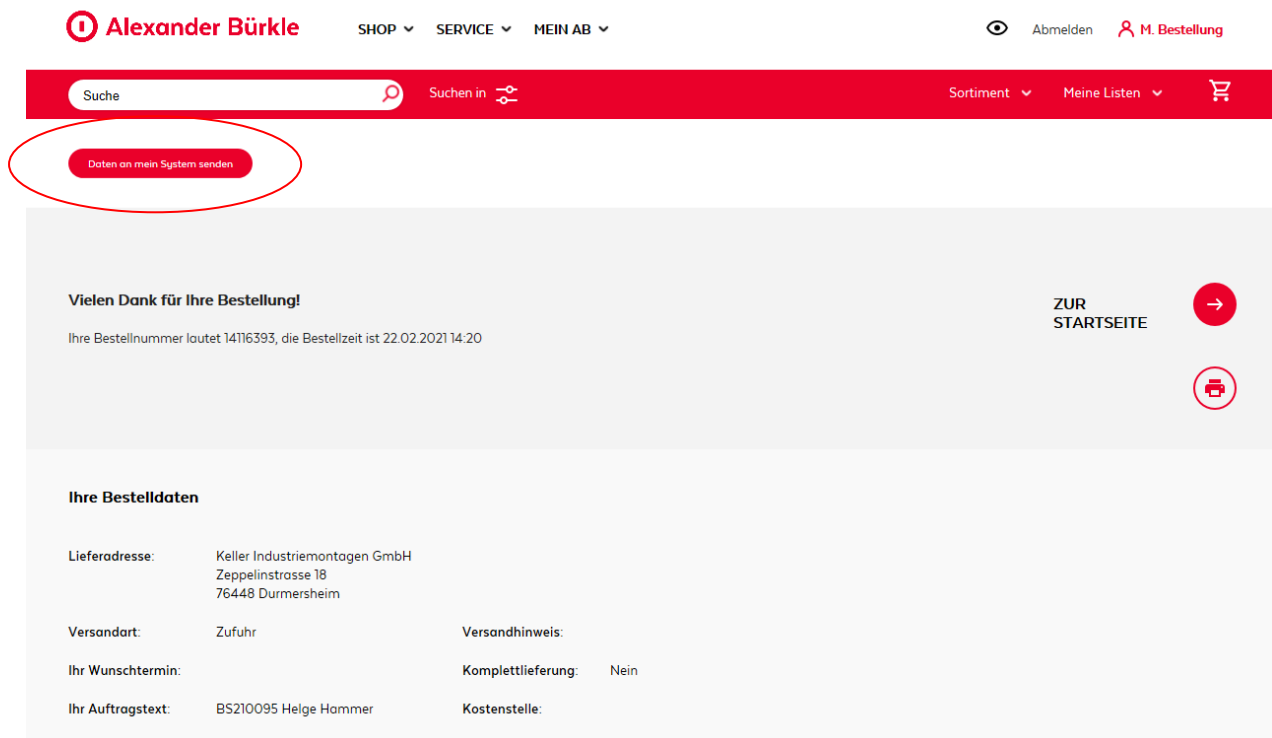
Alexander Bürkle

SHOP SERVICE MEIN AB

Abmelden M. Bestellung

Suche

Suchen in

Sortiment Meine Listen

Daten an mein System senden

Vielen Dank für Ihre Bestellung!

Ihre Bestellnummer lautet 14116393, die Bestellzeit ist 22.02.2021 14:20

ZUR STARTSEITE

Ihre Bestelldaten

Lieferadresse: Keller Industriemontagen GmbH
Zeppelinstrasse 18
76448 Durmersheim

Versandart: Zufuhr

Versandhinweis:

Ihr Wunschtermin:

Komplettlieferung: Nein

Ihr Auftragstext: BS210095 Helge Hammer

Kostenstelle: